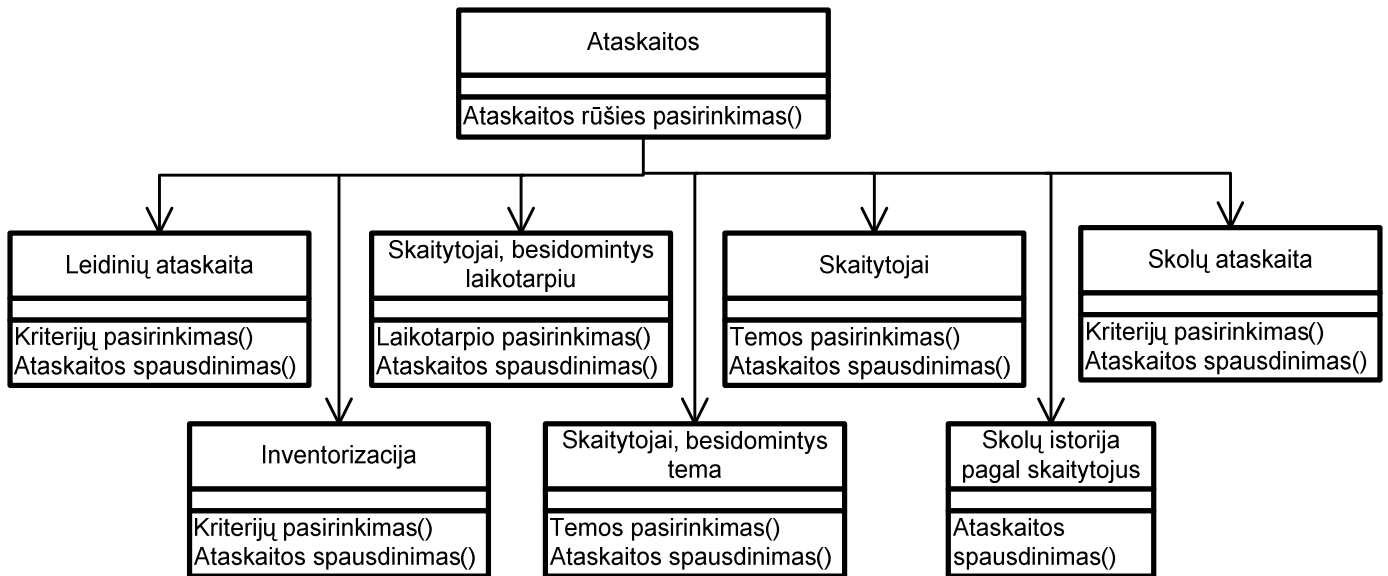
Ataskaitos

Ataskaitos rūšies pasirinkimas()

Leidinių ataskaita

Kriterijų pasirinkimas()
Ataskaitos spausdinimas()

Skaitytojai, besidomintys laikotarpiu

Laikotarpio pasirinkimas()
Ataskaitos spausdinimas()

Skaitytojai

Temos pasirinkimas()
Ataskaitos spausdinimas()

Skolų ataskaita

Kriterijų pasirinkimas()
Ataskaitos spausdinimas()

Inventorizacija

Kriterijų pasirinkimas()
Ataskaitos spausdinimas()

Skaitytojai, besidomintys tema

Temos pasirinkimas()
Ataskaitos spausdinimas()

Skolų istorija pagal skaitytojus

Ataskaitos spausdinimas()